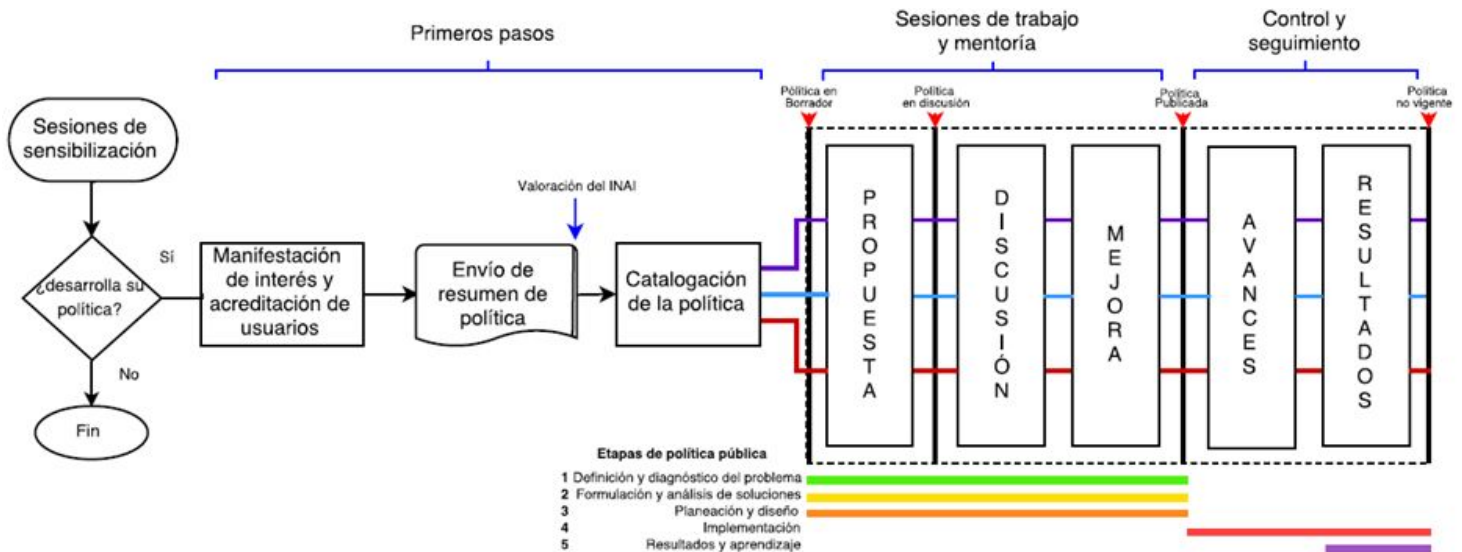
Primeros pasos

Sesiones de trabajo y mentoría

Control y seguimiento

Política en Borrador

Política en discusión

Política Publicada

Política no vigente

Sesiones de sensibilización

¿desarrolla su política?

Sí

No

Fin

Manifestación de interés y acreditación de usuarios

Valoración del INAI

Envío de resumen de política

Catalogación de la política

PROPUESTA

DISCUSIÓN

MEJORA

AVANCES

RESULTADOS

Etapas de política pública
1 Definición y diagnóstico del problema
2 Formulación y análisis de soluciones
3 Planeación y diseño
4 Implementación
5 Resultados y aprendizaje